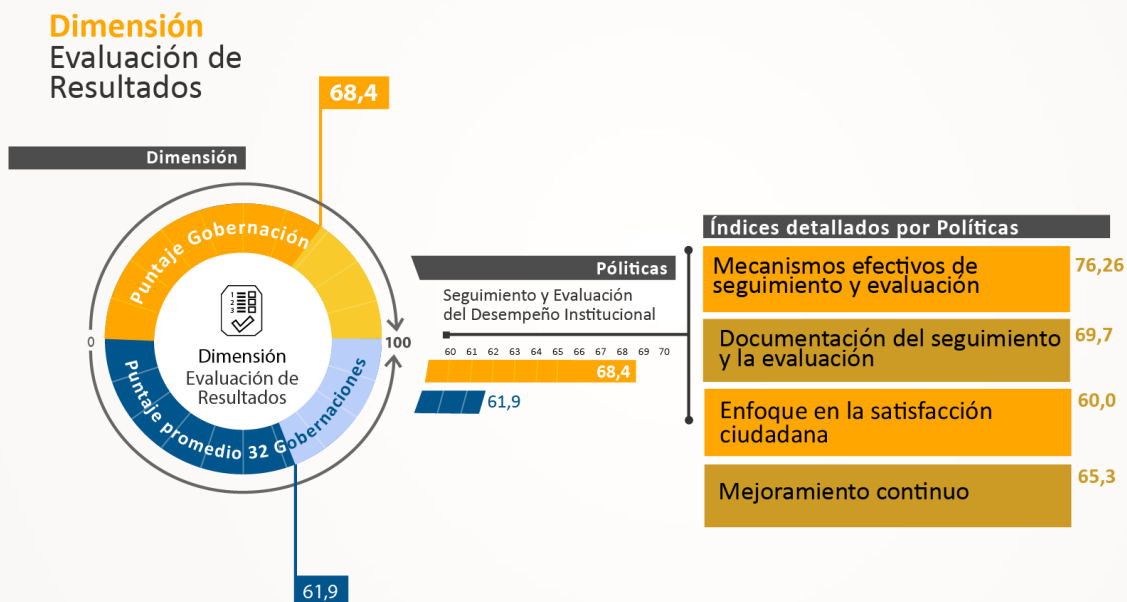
Dimensión
Evaluación de Resultados

68,4

Dimensión

Puntaje Gobernación

0

Dimensión
Evaluación de Resultados

100

Puntaje promedio 32 Gobernaciones

61,9

Políticas

Seguimiento y Evaluación del Desempeño Institucional

| 60 | 61 | 62 | 63 | 64 | 65 | 66 | 67 | 68 | 69 | 70 |
|---|---|---|---|---|---|---|---|---|---|---|

68,4

61,9

Índices detallados por Políticas

Mecanismos efectivos de seguimiento y evaluación 76,26

Documentación del seguimiento y la evaluación 69,7

Enfoque en la satisfacción ciudadana 60,0

Mejoramiento continuo 65,3